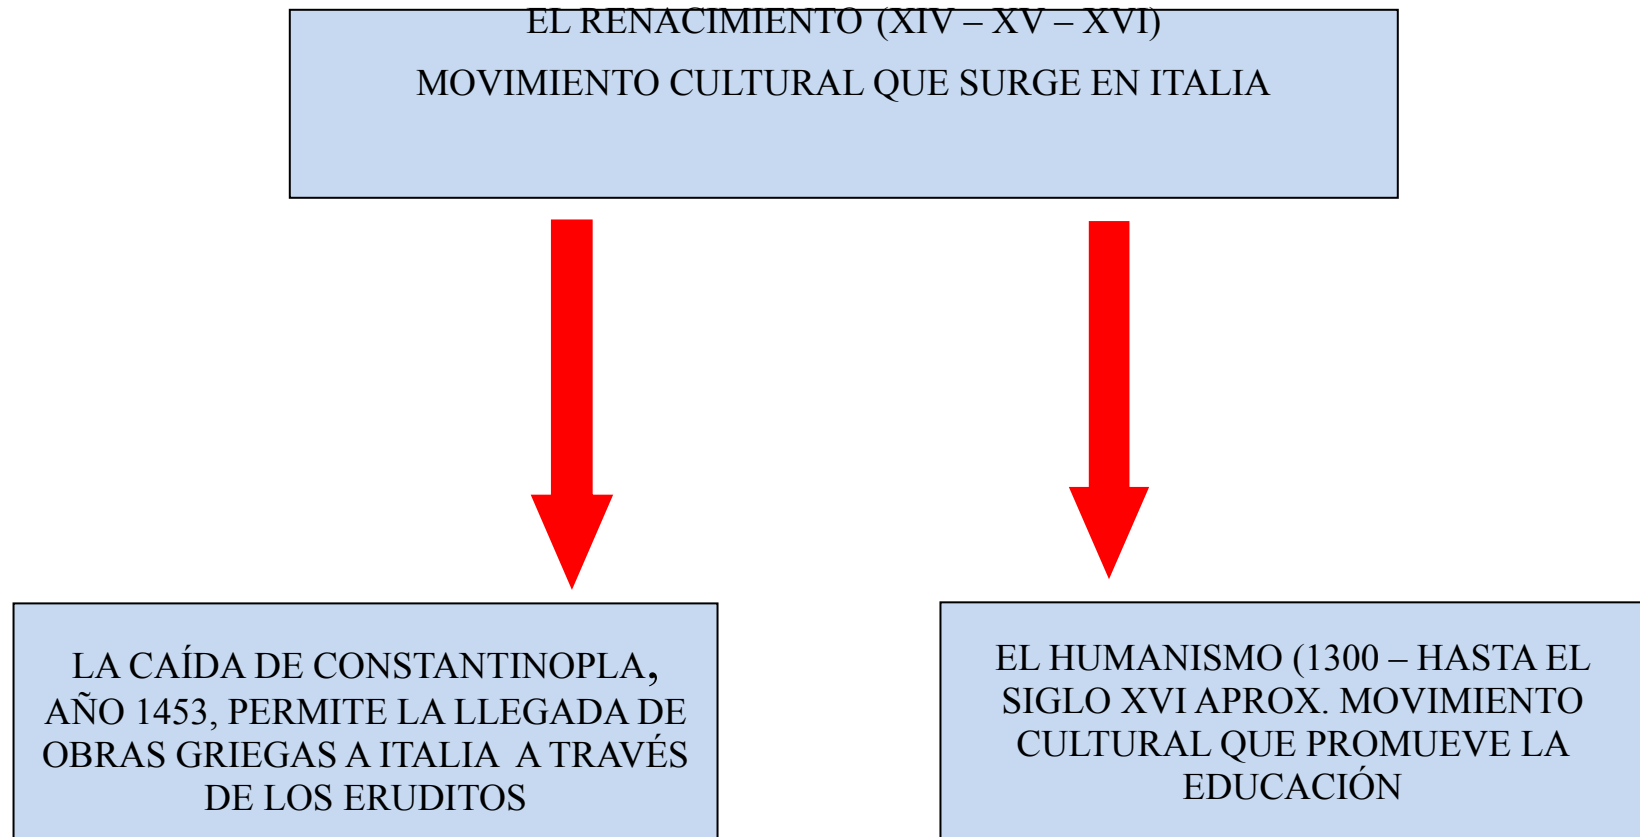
EL RENACIMIENTO (XIV – XV – XVI)
MOVIMIENTO CULTURAL QUE SURGE EN ITALIA

LA CAÍDA DE CONSTANTINOPLA, AÑO 1453, PERMITE LA LLEGADA DE OBRAS GRIEGAS A ITALIA A TRAVÉS DE LOS ERUDITOS

EL HUMANISMO (1300 – HASTA EL SIGLO XVI APROX. MOVIMIENTO CULTURAL QUE PROMUEVE LA EDUCACIÓN